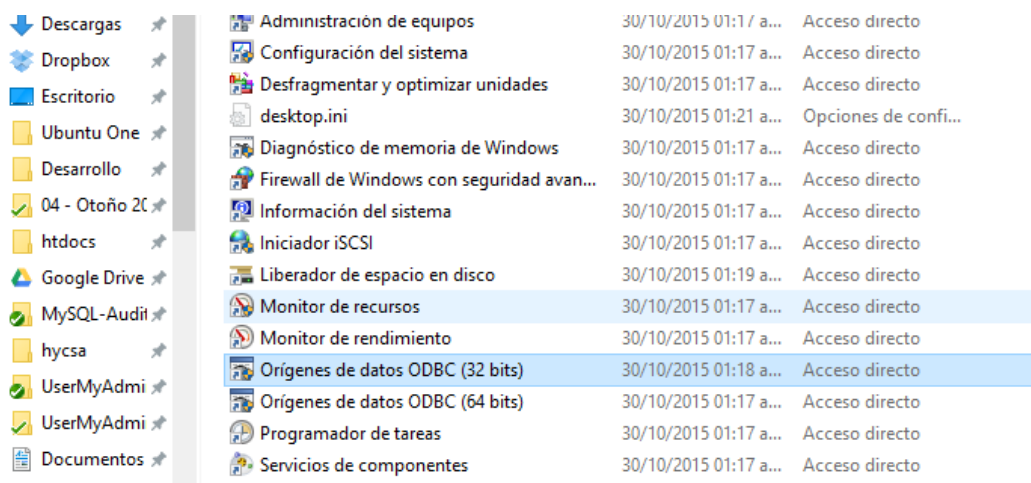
Descargas
Dropbox
Escritorio
Ubuntu One
Desarrollo
04 - Otoño 2(
htdocs
Google Drive
MySQL-Audit
hycsa
UserMyAdmi
UserMyAdmi
Documentos

| | | |
|---|---|---|
| Administración de equipos | 30/10/2015 01:17 a... | Acceso directo |
| Configuración del sistema | 30/10/2015 01:17 a... | Acceso directo |
| Desfragmentar y optimizar unidades | 30/10/2015 01:17 a... | Acceso directo |
| desktop.ini | 30/10/2015 01:21 a... | Opciones de confi... |
| Diagnóstico de memoria de Windows | 30/10/2015 01:17 a... | Acceso directo |
| Firewall de Windows con seguridad avan... | 30/10/2015 01:17 a... | Acceso directo |
| Información del sistema | 30/10/2015 01:17 a... | Acceso directo |
| Iniciador iSCSI | 30/10/2015 01:17 a... | Acceso directo |
| Liberador de espacio en disco | 30/10/2015 01:19 a... | Acceso directo |
| Monitor de recursos | 30/10/2015 01:17 a... | Acceso directo |
| Monitor de rendimiento | 30/10/2015 01:17 a... | Acceso directo |
| Orígenes de datos ODBC (32 bits) | 30/10/2015 01:18 a... | Acceso directo |
| Orígenes de datos ODBC (64 bits) | 30/10/2015 01:17 a... | Acceso directo |
| Programador de tareas | 30/10/2015 01:17 a... | Acceso directo |
| Servicios de componentes | 30/10/2015 01:17 a... | Acceso directo |